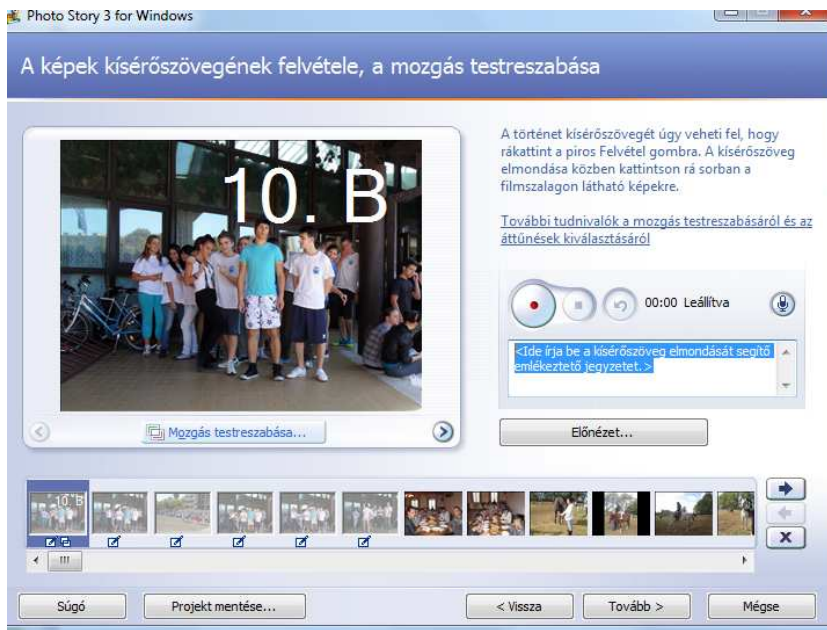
Photo Story 3 for Windows

A képek kísérőszövegének felvétele, a mozgás testreszabása

10. B

A történet kísérőszövegét úgy veheti fel, hogy rákattint a piros Felvétel gombra. A kísérőszöveg elmondása közben kattintson rá sorban a filmszalagon látható képekre.

További tudnivalók a mozgás testreszabásáról és az áttűnések kiválasztásáról

00:00 Leállítva

<Ide írja be a kísérőszöveg elmondását segítő emlékeztető jegyzetet.>

Mozgás testreszabása...

Előnézet...

10. B

Súgó

Projekt mentése...

< Vissza

Tovább >

Mégse